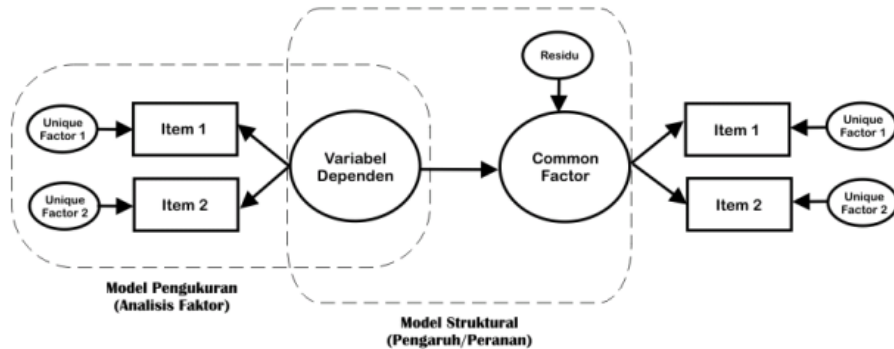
Residu

Unique Factor 1

Item 1

Unique Factor 2

Item 2

Variabel Dependen

Common Factor

Item 1

Unique Factor 1

Item 2

Unique Factor 2

Model Pengukuran
(Analisis Faktor)

Model Struktural
(Pengaruh/Peranan)